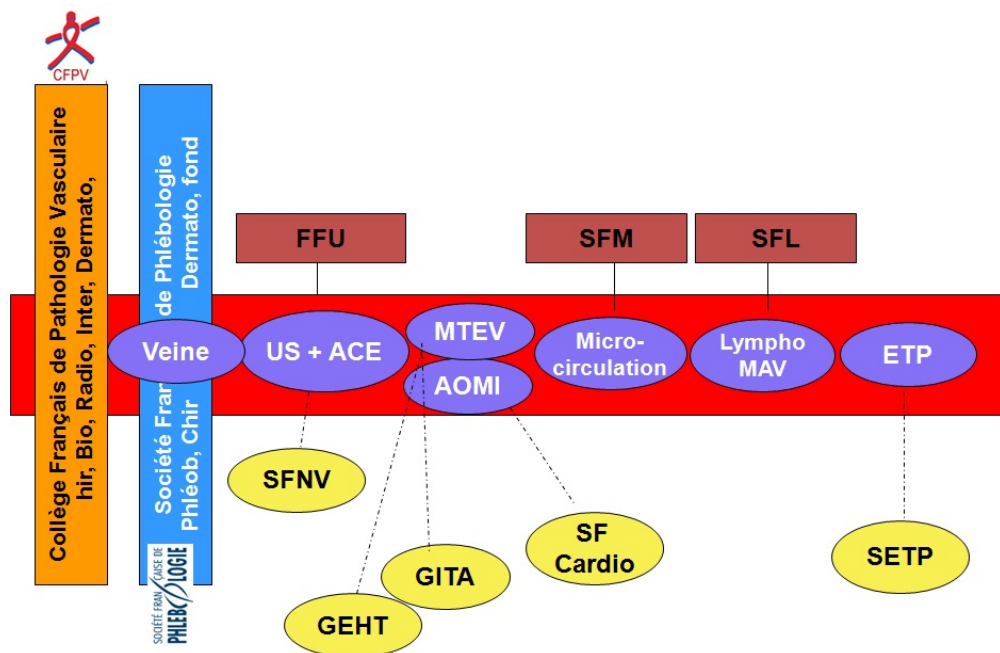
CFPV

Collège Français de Pathologie Vasculaire
hir, Bio, Radio, Inter, Dermato,

Société Française de Phlébologie
Phléob, Chir Dermato, fond

SOCIÉTÉ FRANÇAISE DE PHLÉBOLOGIE

FFU

SFM

SFL

Veine

US + ACE

MTEV

AOMI

Micro-circulation

Lympho MAV

ETP

SFNV

GEHT

GITA

SF Cardio

SETP